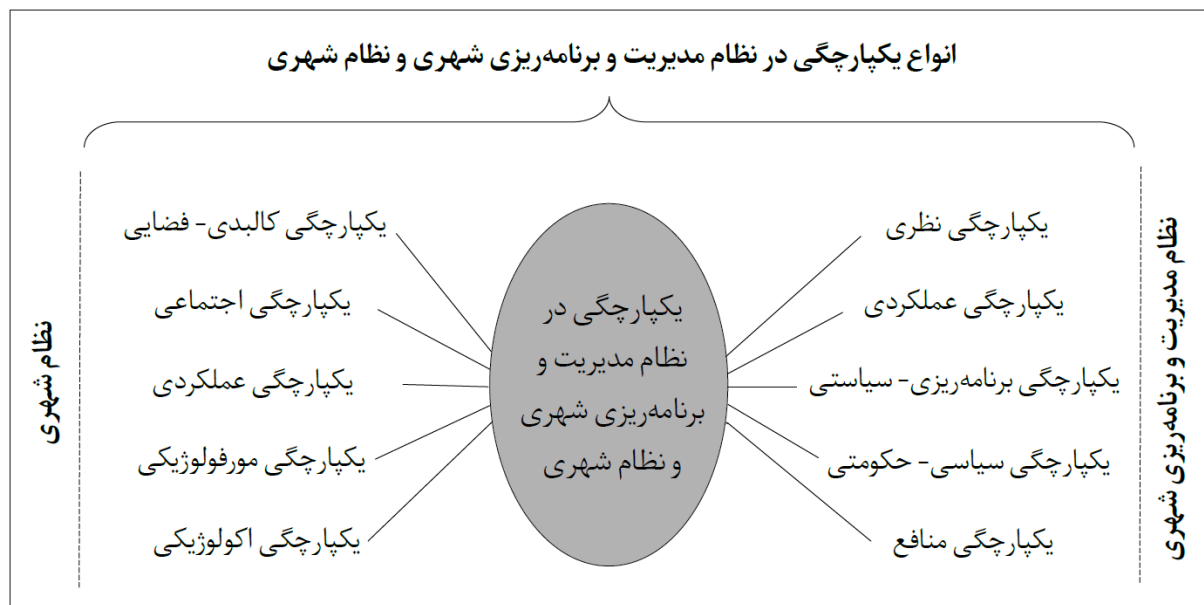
انواع یکپارچگی در نظام مدیریت و برنامه‌ریزی شهری و نظام شهری

نظام مدیریت و برنامه‌ریزی شهری

یکپارچگی نظری

یکپارچگی عملکردی

یکپارچگی برنامه‌ریزی- سیاستی

یکپارچگی سیاسی- حکومتی

یکپارچگی منافع

یکپارچگی در نظام مدیریت و برنامه‌ریزی شهری و نظام شهری

یکپارچگی کالبدی- فضایی

یکپارچگی اجتماعی

یکپارچگی عملکردی

یکپارچگی مورفولوژیکی

یکپارچگی اکولوژیکی

نظام شهری